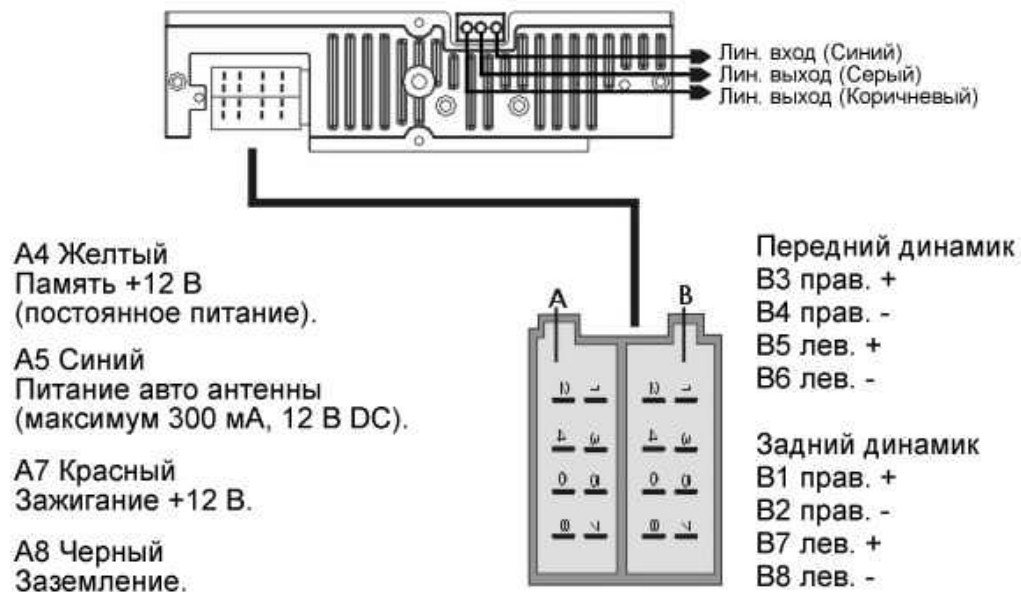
Лин. вход (Синий)
Лин. выход (Серый)
Лин. выход (Коричневый)

A4 Желтый
Память +12 В
(постоянное питание).

A5 Синий
Питание авто антенны
(максимум 300 мА, 12 В DC).

A7 Красный
Зажигание +12 В.

A8 Черный
Заземление.

A

B

Передний динамик
B3 прав. +
B4 прав. -
B5 лев. +
B6 лев. -

Задний динамик
B1 прав. +
B2 прав. -
B7 лев. +
B8 лев. -